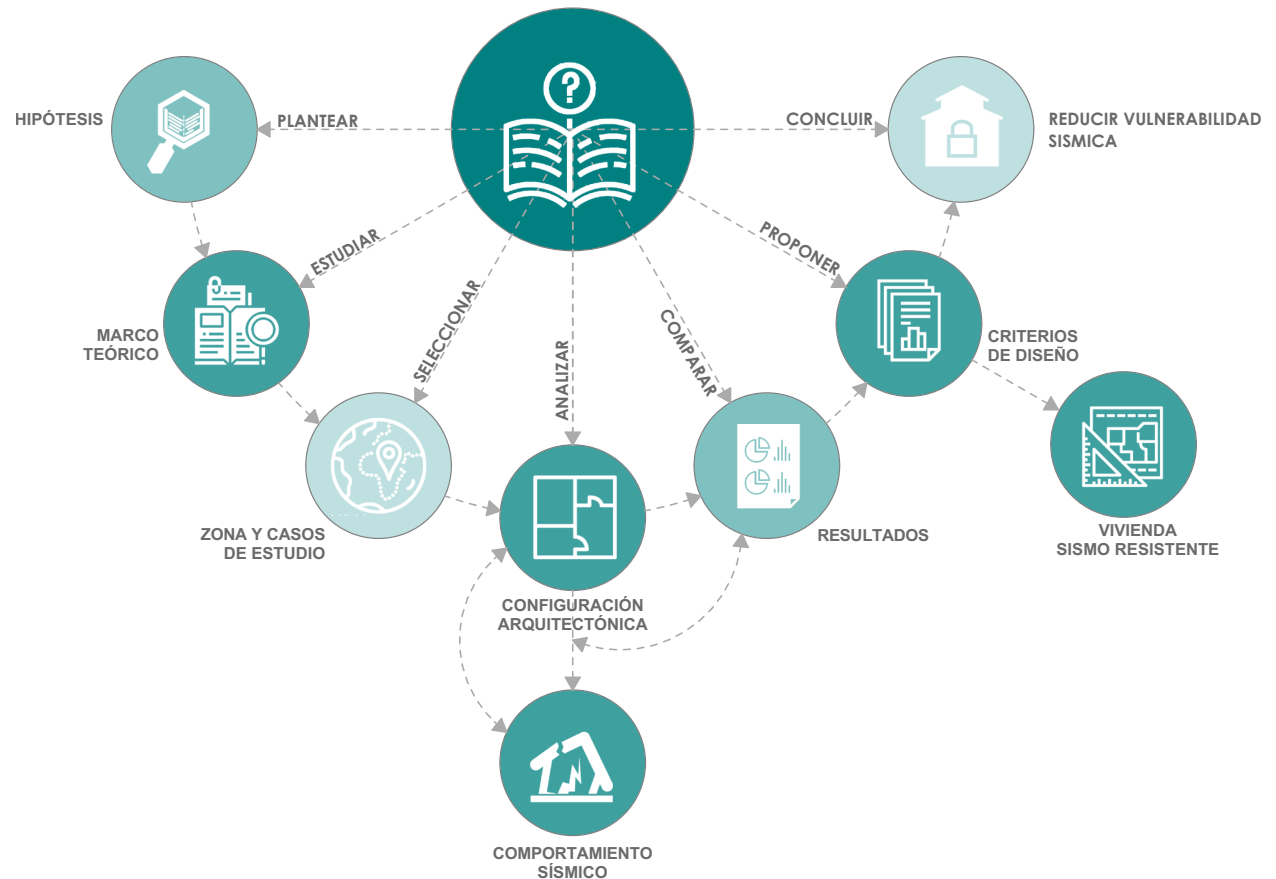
HIPÓTESIS

PLANTEAR

CONCLUIR

REDUCIR VULNERABILIDAD SISMICA

ESTUDIAR

PROPONER

MARCO TEÓRICO

SELECCIONAR

ANALIZAR

COMPARAR

CRITERIOS DE DISEÑO

ZONA Y CASOS DE ESTUDIO

RESULTADOS

VIVIENDA SISMO RESISTENTE

CONFIGURACIÓN ARQUITECTÓNICA

COMPORTAMIENTO SÍSMICO